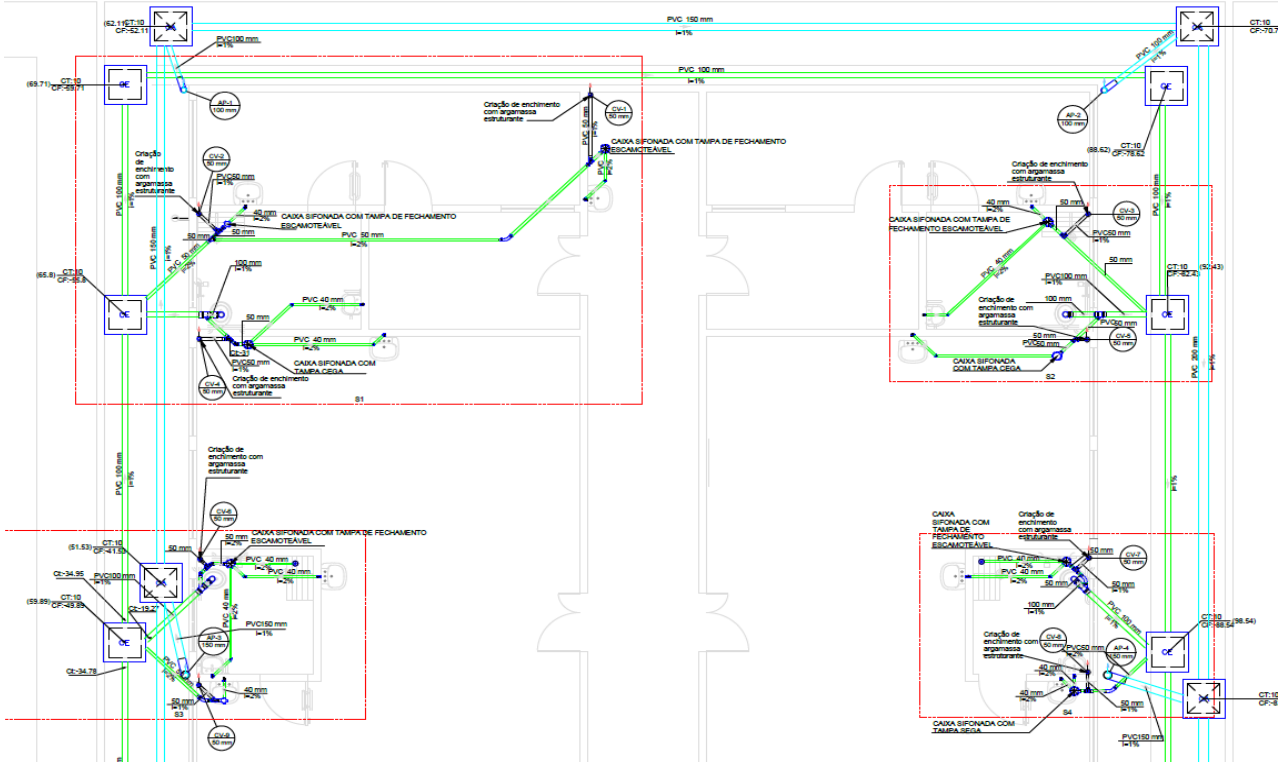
(62.11) CT:10
CF:-52.11

PVC 150 mm
I=1%

CT:10
CF:-70.7

PVC100 mm
I=1%

(69.71) CT:10
CF:-59.71

CE

PVC 100 mm
I=1%

AP-1
100 mm

Criação de enchimento com argamassa estruturante

CV-1
50 mm

PVC 50 mm
I=1%

CAIXA SIFONADA COM TAMPA DE FECHAMENTO ESCAMOTEÁVEL

CV-2
50 mm

Criação de enchimento com argamassa estruturante

PVC50 mm
I=1%

PVC 100 mm
I=1%

40 mm
I=2%

CAIXA SIFONADA COM TAMPA DE FECHAMENTO ESCAMOTEÁVEL

50 mm

50 mm

PVC 50 mm
I=2%

PVC 150 mm
I=1%

PVC 50 mm
I=2%

(65.8) CT:10
CF:-55.8

CE

100 mm
I=1%

PVC 40 mm
I=2%

50 mm

PVC 40 mm
I=2%

CV-3

PVC50 mm
I=1%

CAIXA SIFONADA COM TAMPA CEGA

CV-4
50 mm

Criação de enchimento com argamassa estruturante

S1

AP-2
100 mm

PVC 100 mm
I=1%

CE

(88.62) CT:10
CF:-78.62

Criação de enchimento com argamassa estruturante

40 mm
I=2%

CV-3
50 mm

CAIXA SIFONADA COM TAMPA DE FECHAMENTO ESCAMOTEÁVEL

PVC50 mm
I=1%

PVC 100 mm
I=1%

50 mm

PVC 40 mm
I=2%

PVC100 mm
I=1%

CT:10
CF:-82.4

(92.43)

Criação de enchimento com argamassa estruturante

100 mm

CE

PVC50 mm

50 mm

CV-5
50 mm

PVC50 mm
I=1%

CAIXA SIFONADA COM TAMPA CEGA

S2

PVC 200 mm
I=1%

I=1%

PVC 100 mm
I=1%

Criação de enchimento com argamassa estruturante

CV-6
50 mm

CAIXA SIFONADA COM TAMPA DE FECHAMENTO ESCAMOTEÁVEL

50 mm
I=2%

50 mm

PVC 40 mm
I=2%

PVC 40 mm
I=2%

(51.53) CT:10
CF:-41.53

Ct:-34.95

PVC100 mm
I=1%

(59.89) CT:10
CF:-49.89

Ct:-19.27

AP-3
150 mm

PVC150 mm
I=1%

CE

PVC 40 mm
I=2%

Ct:-34.78

40 mm
I=2%

50 mm
I=2%

S3

CV-9
50 mm

CAIXA SIFONADA COM TAMPA DE FECHAMENTO ESCAMOTEÁVEL

Criação de enchimento com argamassa estruturante

50 mm

CV-7
50 mm

PVC 40 mm
I=2%

PVC 40 mm
I=2%

50 mm

100 mm
I=1%

PVC 100 mm
I=1%

CT:10
CF:-88.54

(98.54)

CE

Criação de enchimento com argamassa estruturante

CV-8
50 mm

PVC50 mm
I=2%

AP-4
150 mm

40 mm
I=2%

40 mm
I=2%

50 mm
I=1%

S4

CAIXA SIFONADA COM TAMPA SEGA

PVC150 mm
I=1%

CT:10
CF:-8